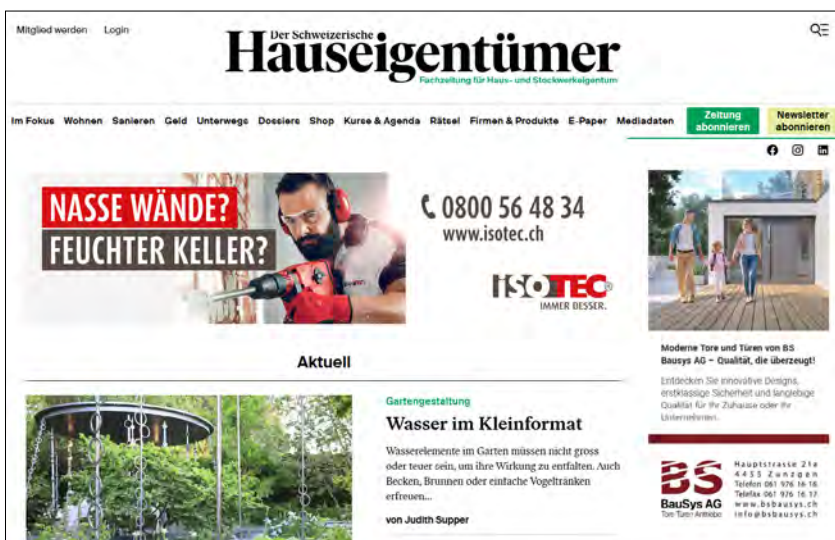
Mitglied werden Login

Der Schweizerische
Hauseigentümer
Fachzeitung für Haus- und Stockwerkeigentum

Im Fokus Wohnen Sanieren Geld Unterwegs Dossiers Shop Kurse & Agenda Rätsel Firmen & Produkte E-Paper Mediadaten

Zeitung abonnieren

Newsletter abonnieren

NASSE WÄNDE?
FEUCHTER KELLER?

0800 56 48 34
www.isotec.ch

ISOTEC
IMMER BESSER.

Moderne Tore und Türen von BS Bausys AG – Qualität, die überzeugt!

Entdecken Sie innovative Designs, erstklassige Sicherheit und langlebige Qualität für Ihr Zuhause oder Ihr Unternehmen.

BS
BauSys AG
Tore Türen Antriebe

Hauptstrasse 21a
4455 Zunzgen
Telefon 061 976 16 16
Telefax 061 976 16 17
www.bsbausys.ch
info@bsbausys.ch

Aktuell

Gartengestaltung

Wasser im Kleinformat

Wasserelemente im Garten müssen nicht gross oder teuer sein, um ihre Wirkung zu entfalten. Auch Becken, Brunnen oder einfache Vogeltränken erfreuen...

von Judith Supper